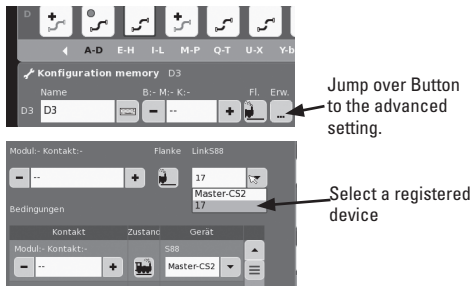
D

A-D E-H I-L M-P Q-T U-X Y-b

Konfiguration memory D3

Name B:- M:- K:- Fl. Erw.

D3 D3 -- ...

Jump over Button to the advanced setting.

Modul:- Kontakt:- Flanke LinkS88

-- 17

Master-CS2

17

Select a registered device

Bedingungen

Kontakt Zustand Gerät

Modul:- Kontakt:- S88

-- Master-CS2